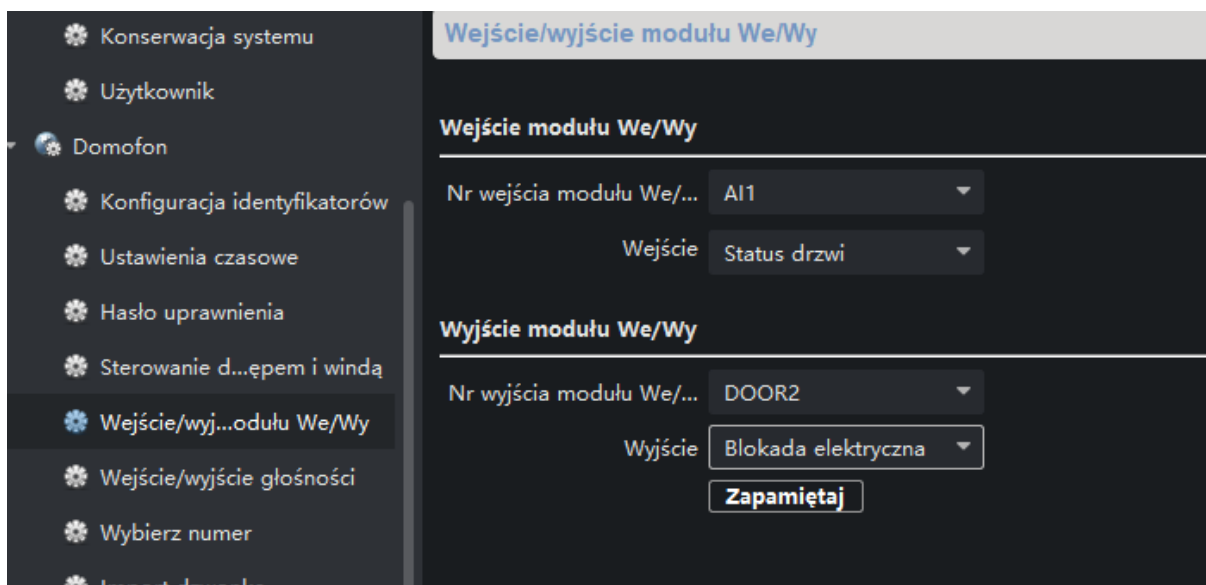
Konserwacja systemu
Użytkownik
Domofon
Konfiguracja identyfikatorów
Ustawienia czasowe
Hasło uprawnienia
Sterowanie d...ępem i windą
Wejście/wyj...odułu We/Wy
Wejście/wyjście głośności
Wybierz numer
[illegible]

Wejście/wyjście modułu We/Wy

Wejście modułu We/Wy

Nr wejścia modułu We/... AI1
Wejście Status drzwi

Wyjście modułu We/Wy

Nr wyjścia modułu We/... DOOR2
Wyjście Blokada elektryczna
Zapamiętaj